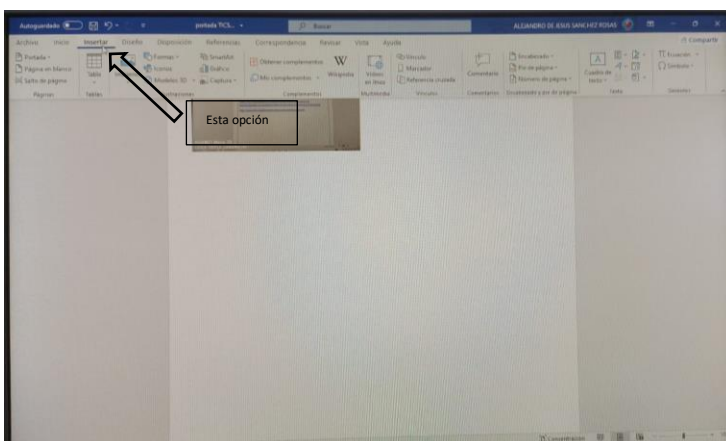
Autoguardado portada TICS... Buscar ALEJANDRO DE JESUS SANCHEZ ROSAS

Archivo Inicio Insertar Diseño Disposición Referencias Correspondencia Revisar Vista Ayuda Compartir

Portada Página en blanco Salto de página Páginas

Tabla Tablas

Formas Iconos Modelos 3D SmartArt Gráfico Captura Ilustraciones

Obtener complementos Mis complementos Wikipedia Complementos

Vídeo en línea Multimedia

Vínculo Marcador Referencia cruzada Vínculos

Comentario Comentarios

Encabezado Pie de página Número de página Encabezado y pie de página

Cuadro de texto Texto

Ecuación Símbolo Símbolos

Esta opción

Concentración